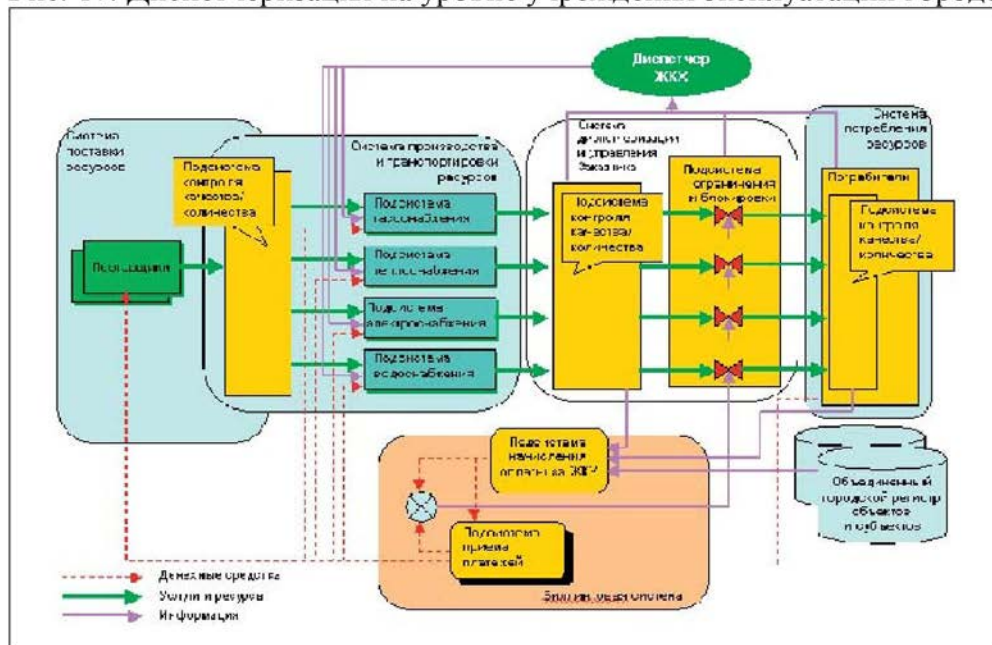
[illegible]

Диспетчер ЖКХ

Система поставки ресурсов

Подсистема контроля качества/ количества

Поставщики

Система производства и транспортировки ресурсов

Подсистема газоснабжения

Подсистема теплоснабжения

Подсистема электроснабжения

Подсистема водоснабжения

Система диспетчеризации и управления Заказчика

Подсистема контроля качества/ количества

Подсистема ограничения и блокировки

Система потребления ресурсов

Потребители

Подсистема контроля качества/ количества

Подсистема начисления оплаты за ЖКУ

Подсистема приема платежей

Объединенный городской регистр объектов и субъектов

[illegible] подсистема

Денежные средства

Услуги и ресурсы

Информация